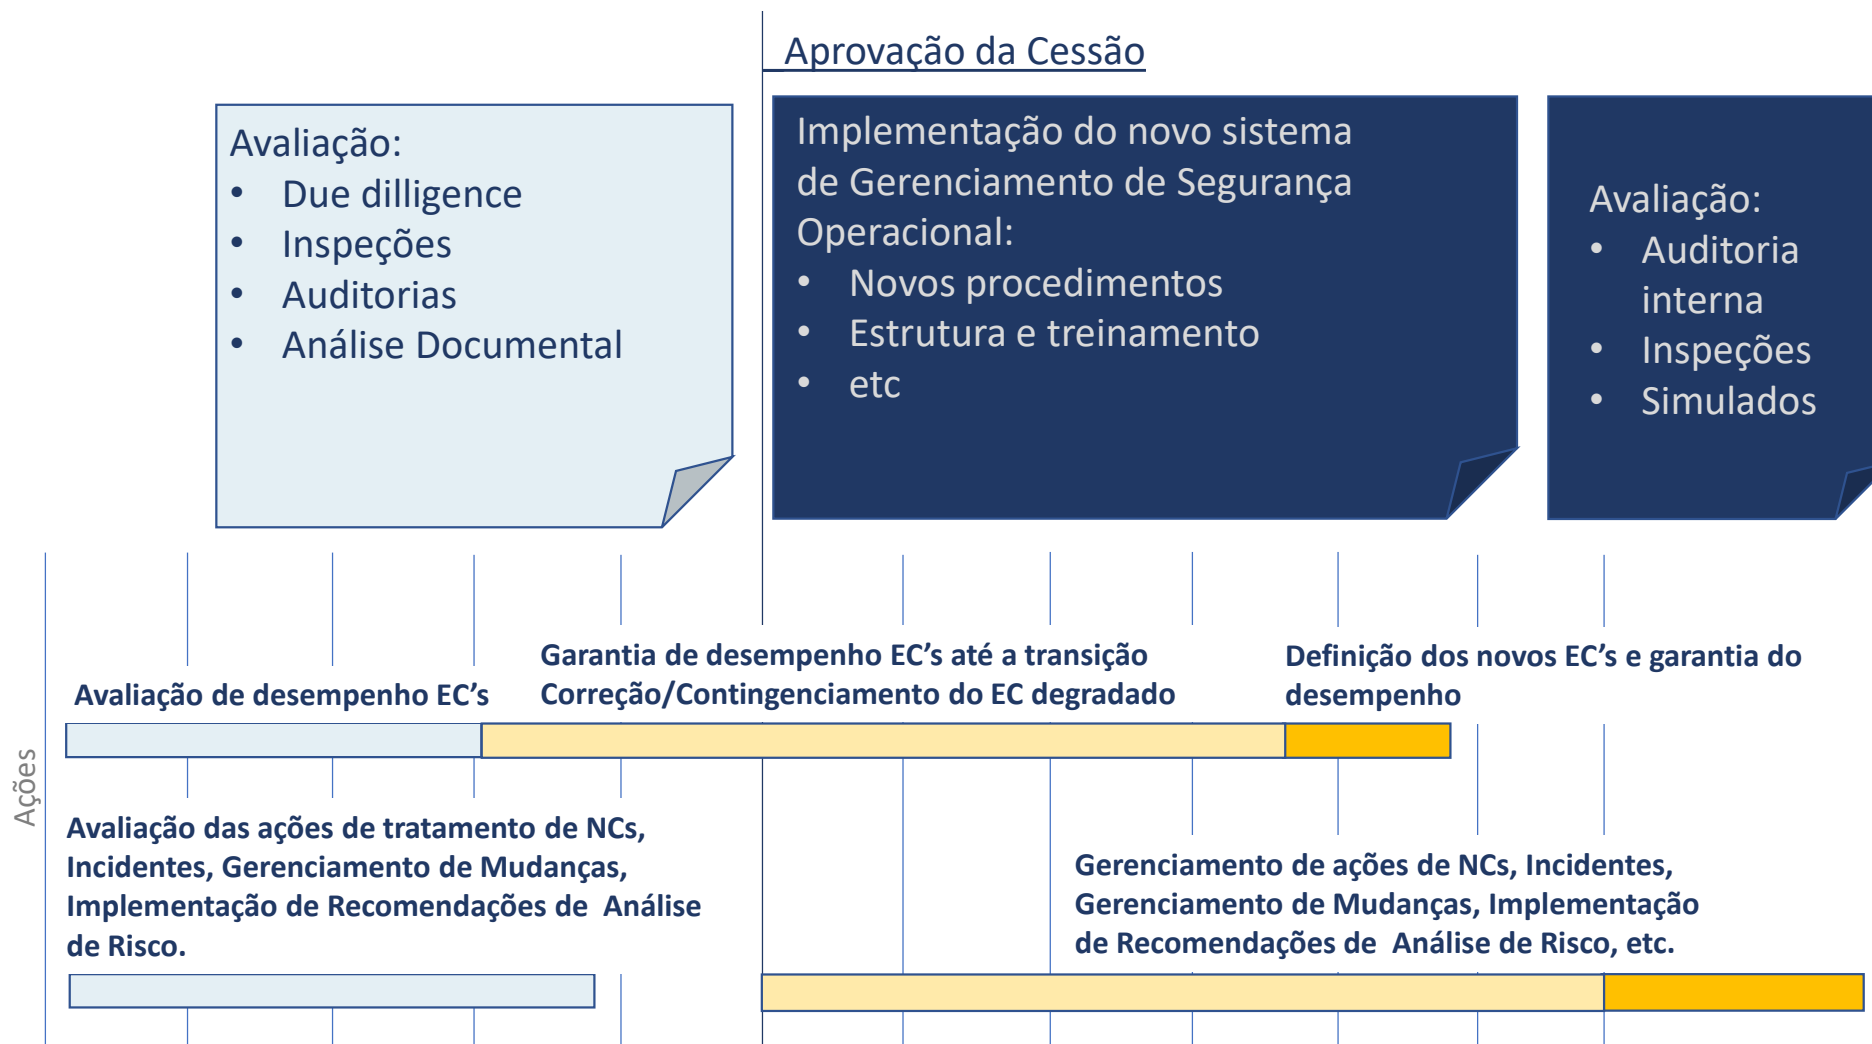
Aprovação da Cessão

Avaliação:
• Due dilligence
• Inspeções
• Auditorias
• Análise Documental

Implementação do novo sistema de Gerenciamento de Segurança Operacional:
• Novos procedimentos
• Estrutura e treinamento
• etc

Avaliação:
• Auditoria interna
• Inspeções
• Simulados

Ações

Avaliação de desempenho EC's

Garantia de desempenho EC's até a transição
Correção/Contingenciamento do EC degradado

Definição dos novos EC's e garantia do desempenho

Avaliação das ações de tratamento de NCs, Incidentes, Gerenciamento de Mudanças, Implementação de Recomendações de Análise de Risco.

Gerenciamento de ações de NCs, Incidentes, Gerenciamento de Mudanças, Implementação de Recomendações de Análise de Risco, etc.